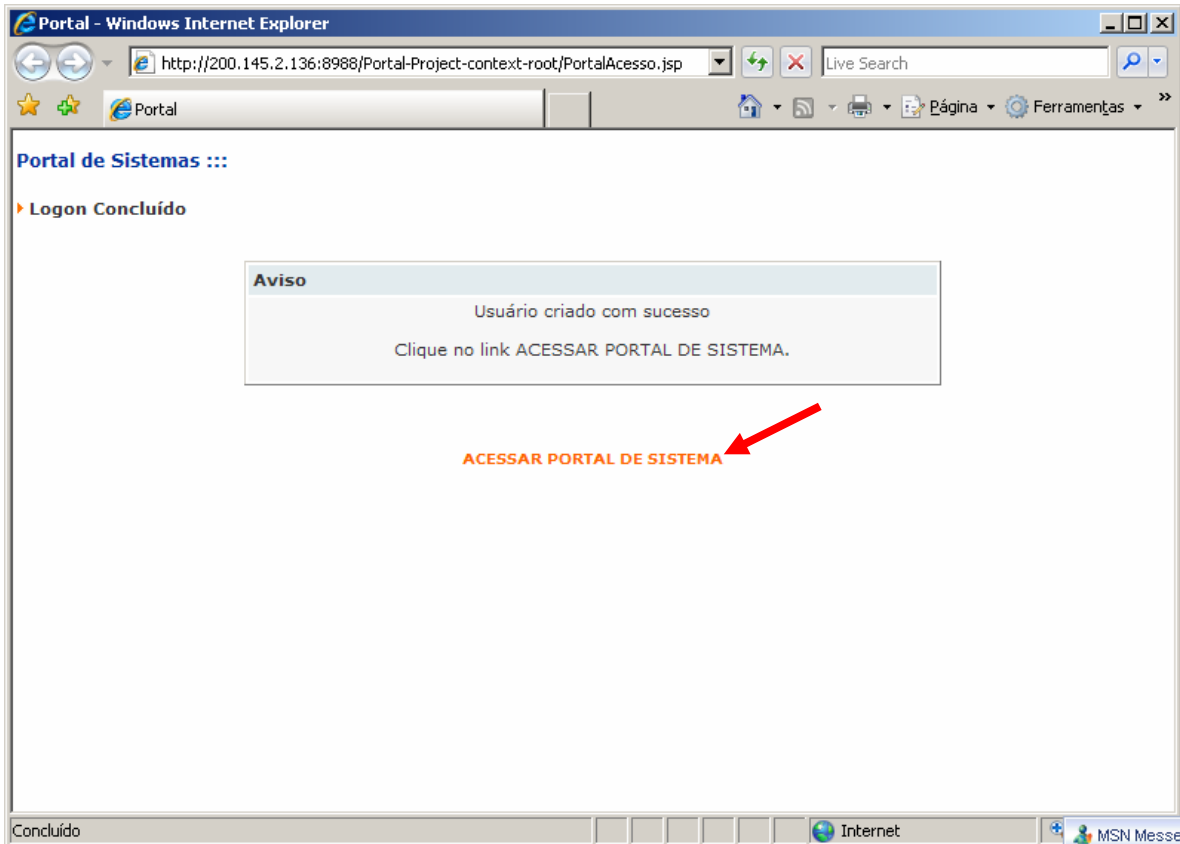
Portal - Windows Internet Explorer

http://200.145.2.136:8988/Portal-Project-context-root/PortalAcesso.jsp

Live Search

Portal

Página ▾ Ferramentas ▾

Portal de Sistemas :::

Logon Concluído

Aviso

Usuário criado com sucesso

Clique no link ACESSAR PORTAL DE SISTEMA.

ACESSAR PORTAL DE SISTEMA

Concluído

Internet

MSN Messe